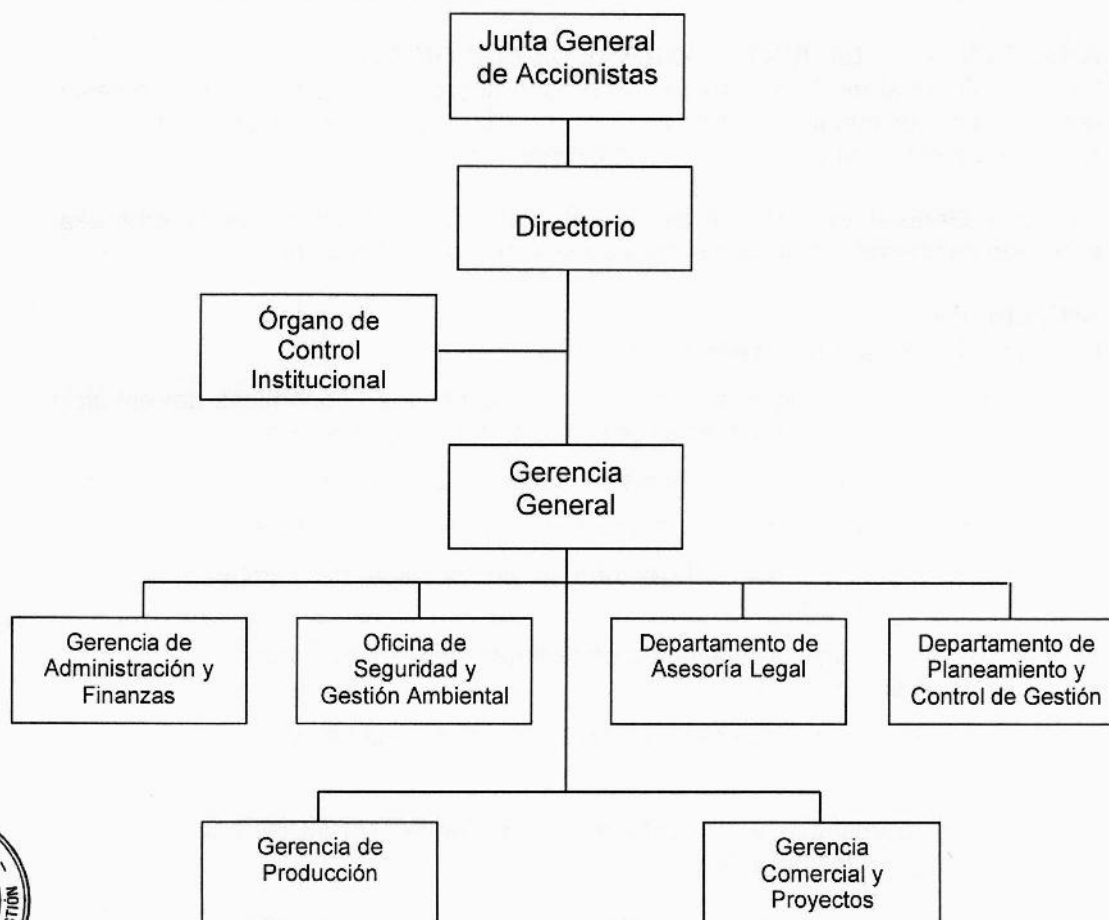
Junta General de Accionistas

Directorio

Órgano de Control Institucional

Gerencia General

Gerencia de Administración y Finanzas

Oficina de Seguridad y Gestión Ambiental

Departamento de Asesoría Legal

Departamento de Planeamiento y Control de Gestión

Gerencia de Producción

Gerencia Comercial y Proyectos